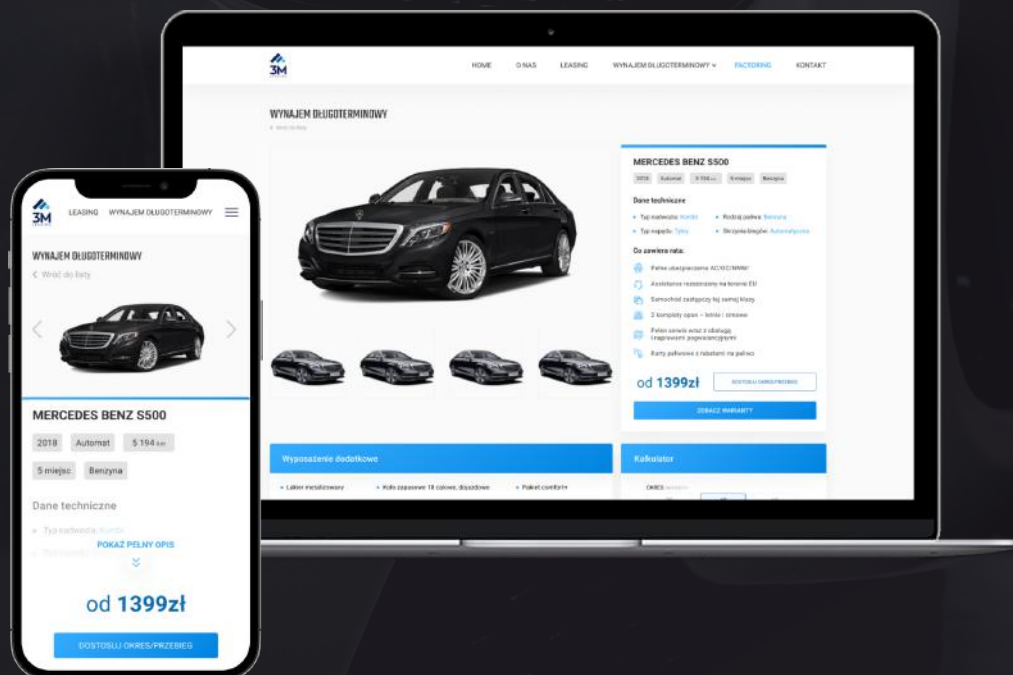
3M

HOME O NAS LEASING WYNAJEM DŁUGOTERMINOWY FACTORING KONTAKT

WYNAJEM DŁUGOTERMINOWY

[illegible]

MERCEDES BENZ S500

2018 Automat 5 194 km 5 miejsc Benzyna

Dane techniczne

Typ nadwozia: Kombi
Rodzaj paliwa: Benzyna
Typ napędu: Tylny
Skrzynia biegów: Automatyczna

Do zawiera rata:

Pełne ubezpieczenie AC/OC/NNW
Assistance rozszerzony na terenie EU
Samochód zastępczy tej samej klasy
2 komplety opon – letnie i zimowe
Pełen serwis wraz z obsługą i naprawami pogwarancyjnymi
Karty paliwowe z rabatami na paliwo

od 1399zł

DOSTOSUJ OKRES/PRZEBIEG

ZOBACZ WARIANTY

Wyposażenie dodatkowe

Lakier metalizowany
Koła zapasowe 18 calowe, dojazdowe
Pakiet comfort+

Kalkulator

OKRES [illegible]

3M

LEASING WYNAJEM DŁUGOTERMINOWY

WYNAJEM DŁUGOTERMINOWY

Wróć do listy

MERCEDES BENZ S500

2018 Automat 5 194 km

5 miejsc Benzyna

Dane techniczne

Typ nadwozia: Kombi

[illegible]

POKAŻ PEŁNY OPIS

od 1399zł

DOSTOSUJ OKRES/PRZEBIEG